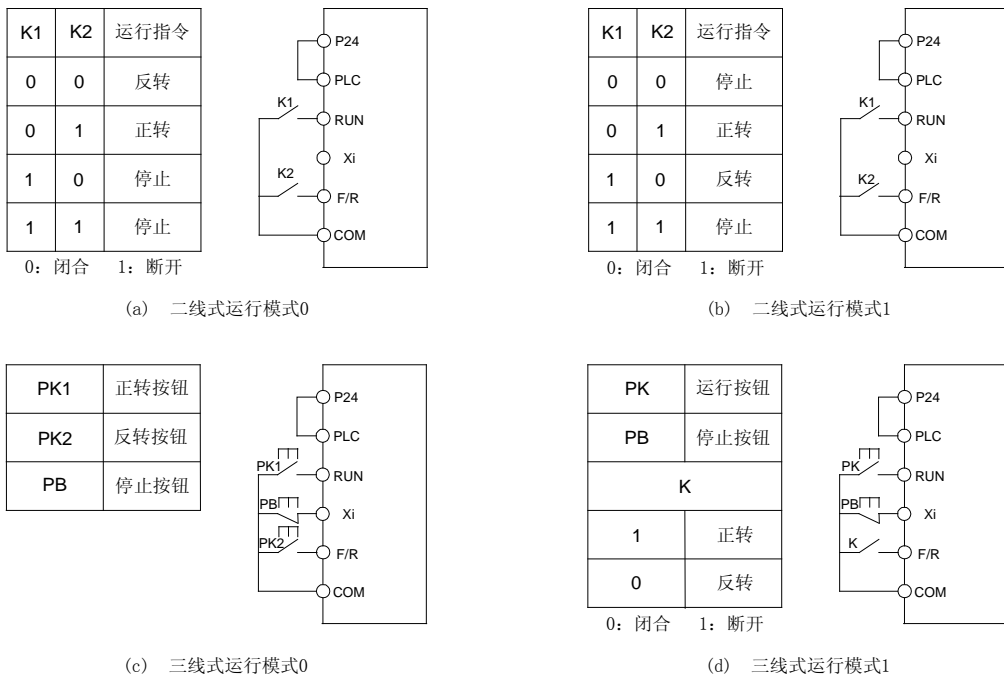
| K1 | K2 | 运行指令 |
|---|---|---|
| 0 | 0 | 反转 |
| 0 | 1 | 正转 |
| 1 | 0 | 停止 |
| 1 | 1 | 停止 |

0：闭合　1：断开

P24
PLC
K1
RUN
Xi
K2
F/R
COM

(a)　二线式运行模式0

| K1 | K2 | 运行指令 |
|---|---|---|
| 0 | 0 | 停止 |
| 0 | 1 | 正转 |
| 1 | 0 | 反转 |
| 1 | 1 | 停止 |

0：闭合　1：断开

P24
PLC
K1
RUN
Xi
K2
F/R
COM

(b)　二线式运行模式1

| PK1 | 正转按钮 |
|---|---|
| PK2 | 反转按钮 |
| PB | 停止按钮 |

P24
PLC
PK1
RUN
PB
Xi
PK2
F/R
COM

(c)　三线式运行模式0

| PK | 运行按钮 |
|---|---|
| PB | 停止按钮 |
| K | |
| 1 | 正转 |
| 0 | 反转 |

0：闭合　1：断开

P24
PLC
PK
RUN
PB
Xi
K
F/R
COM

(d)　三线式运行模式1